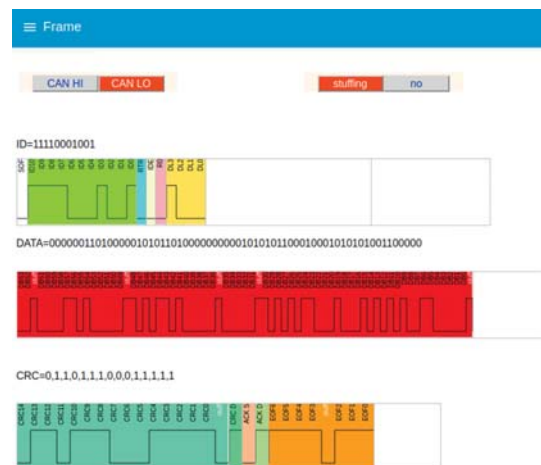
≡ Frame

CAN HI CAN LO

stuffing no

ID=11110001001

SOF ID10 ID9 ID8 ID7 ID6 ID5 ID4 ID3 ID2 ID1 ID0 RTR IDE R0 DL3 DL2 DL1 DL0

DATA=00000011010000010101101000000000010101011000100010101010011000000

CRC=0,1,1,0,1,1,1,0,0,0,1,1,1,1,1

CRC14 CRC13 CRC12 CRC11 CRC10 CRC9 CRC8 CRC7 CRC6 CRC5 CRC4 CRC3 CRC2 CRC1 CRC0 CRC D ACK S ACK D EOF6 EOF5 EOF4 EOF3 EOF2 EOF1 EOF0